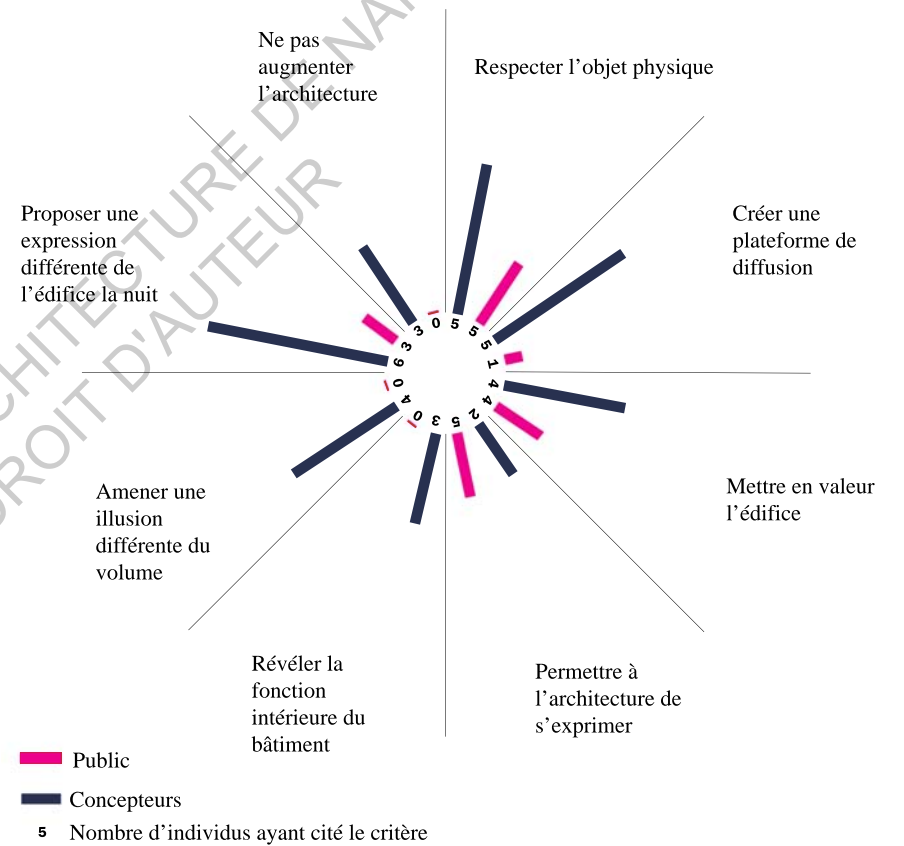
Ne pas augmenter l’architecture

Respecter l’objet physique

Créer une plateforme de diffusion

Mettre en valeur l’édifice

Permettre à l’architecture de s’exprimer

Révéler la fonction intérieure du bâtiment

Amener une illusion différente du volume

Proposer une expression différente de l’édifice la nuit

0 5 5 5 1 4 4 2 5 3 0 4 0 6 3 3 3

ARCHITECTURE DE NA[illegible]
DROIT D'AUTEUR

Public
Concepteurs
5 Nombre d’individus ayant cité le critère